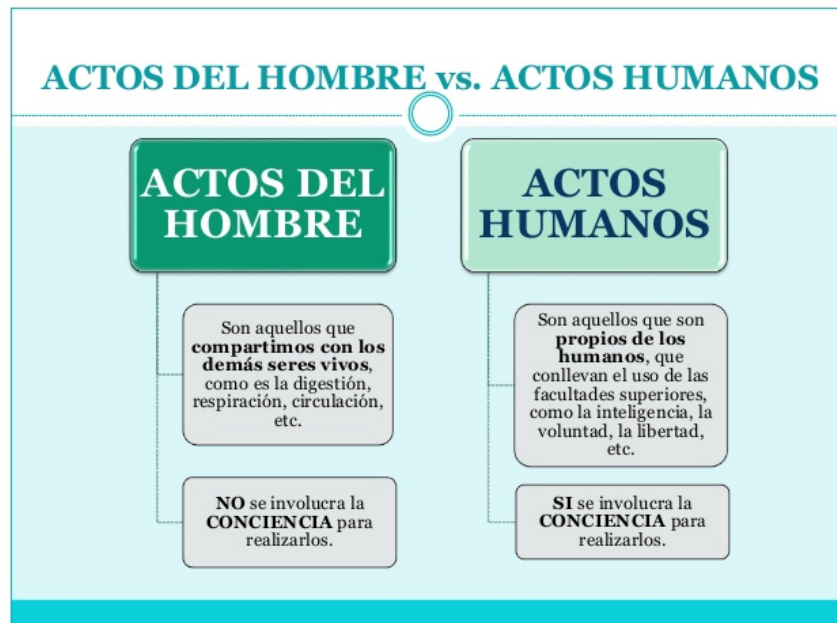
ACTOS DEL HOMBRE vs. ACTOS HUMANOS

ACTOS DEL HOMBRE

Son aquellos que **compartimos con los demás seres vivos**, como es la digestión, respiración, circulación, etc.

**NO** se involucra la **CONCIENCIA** para realizarlos.

ACTOS HUMANOS

Son aquellos que son **propios de los humanos**, que conllevan el uso de las facultades superiores, como la inteligencia, la voluntad, la libertad, etc.

**SI** se involucra la **CONCIENCIA** para realizarlos.